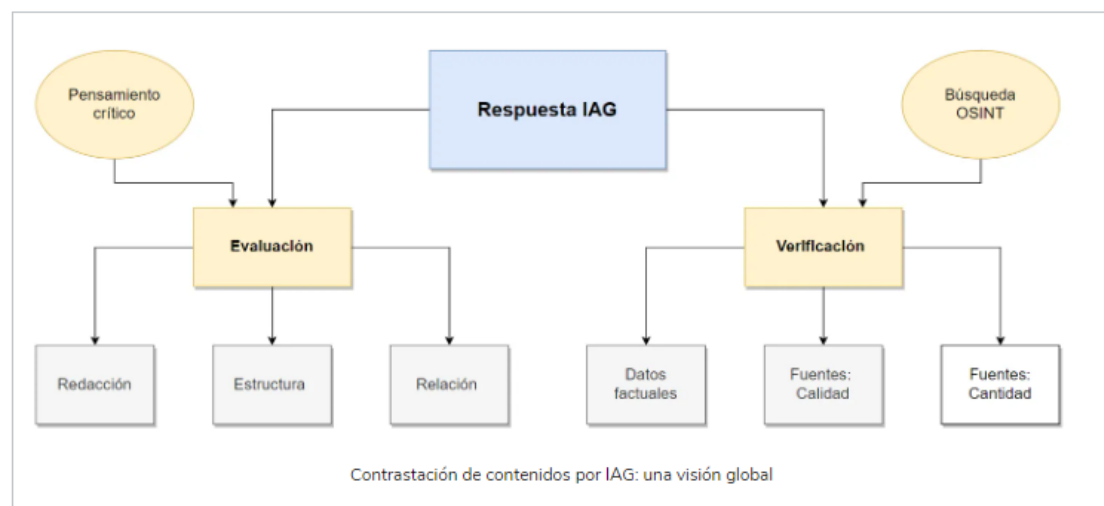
Pensamiento crítico

Respuesta IAG

Búsqueda OSINT

Evaluación

Verificación

Redacción

Estructura

Relación

Datos factuales

Fuentes: Calidad

Fuentes: Cantidad

Contrastación de contenidos por IAG: una visión global